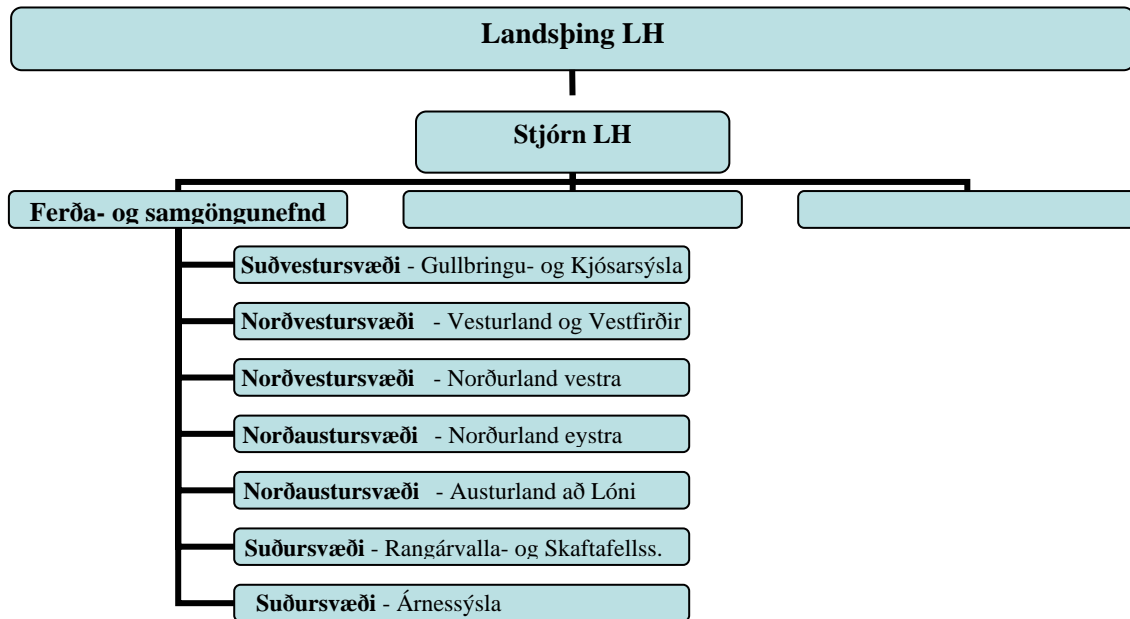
Landsþing LH

Stjórn LH

Ferða- og samgöngunefnd

Suðvestursvæði - Gullbringu- og Kjósarsýsla

Norðvestursvæði - Vesturland og Vestfirðir

Norðvestursvæði - Norðurland vestra

Norðaustursvæði - Norðurland eystra

Norðaustursvæði - Austurland að Lóni

Suðursvæði - Rangárvalla- og Skaftafellss.

Suðursvæði - Árnessýsla